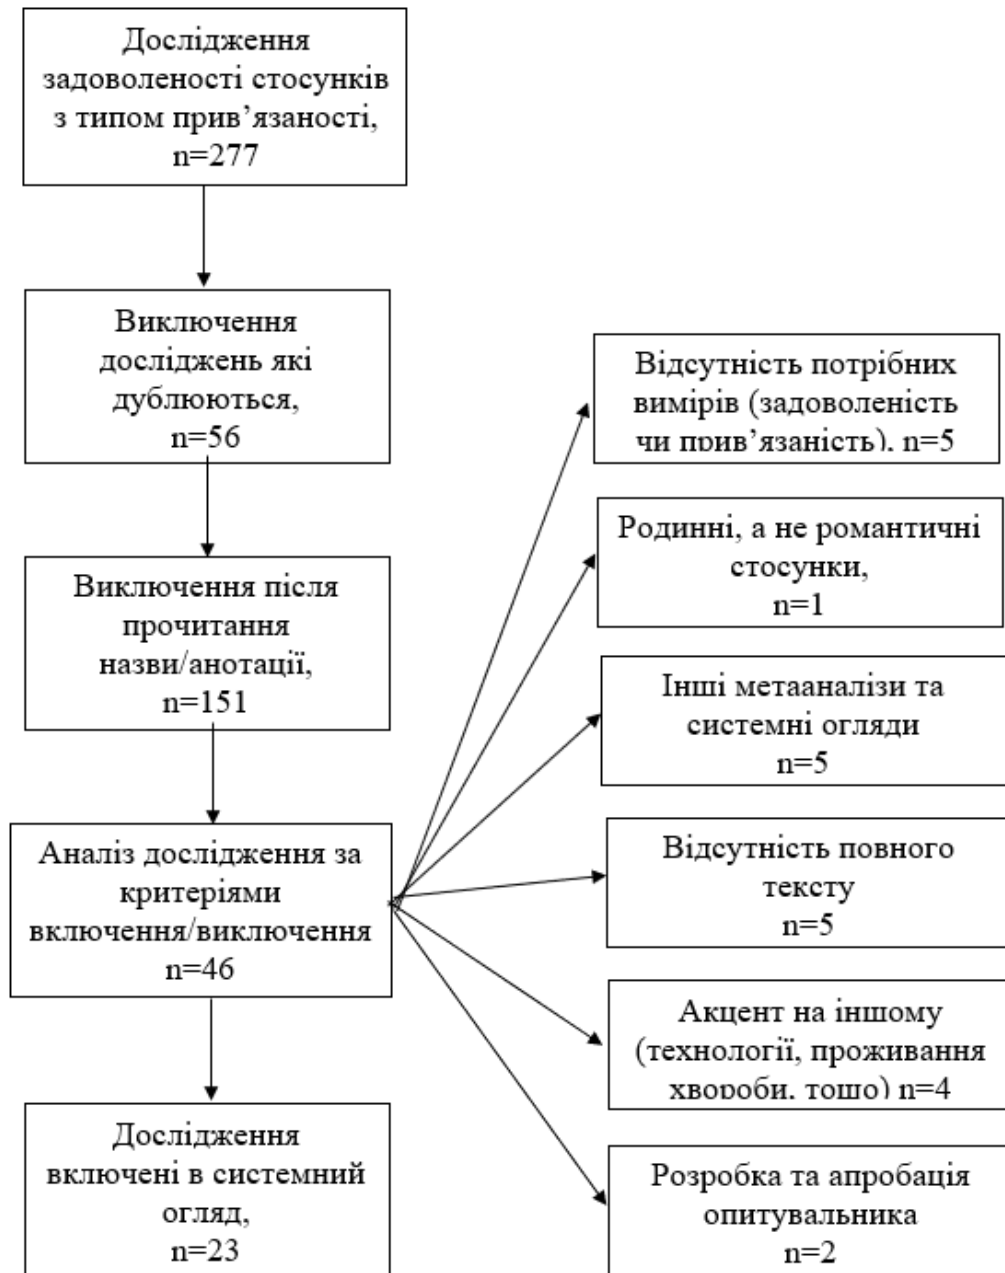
Дослідження задоволеності стосунків з типом прив'язаності, n=277

Виключення досліджень які дублюються, n=56

Виключення після прочитання назви/анотації, n=151

Аналіз дослідження за критеріями включення/виключення n=46

Дослідження включені в системний огляд, n=23

Відсутність потрібних вимірів (задоволеність чи прив'язаність), n=5

Родинні, а не романтичні стосунки, n=1

Інші метааналізи та системні огляди n=5

Відсутність повного тексту n=5

Акцент на іншому (технології, проживання хвороби, тощо) n=4

Розробка та апробація опитувальника n=2